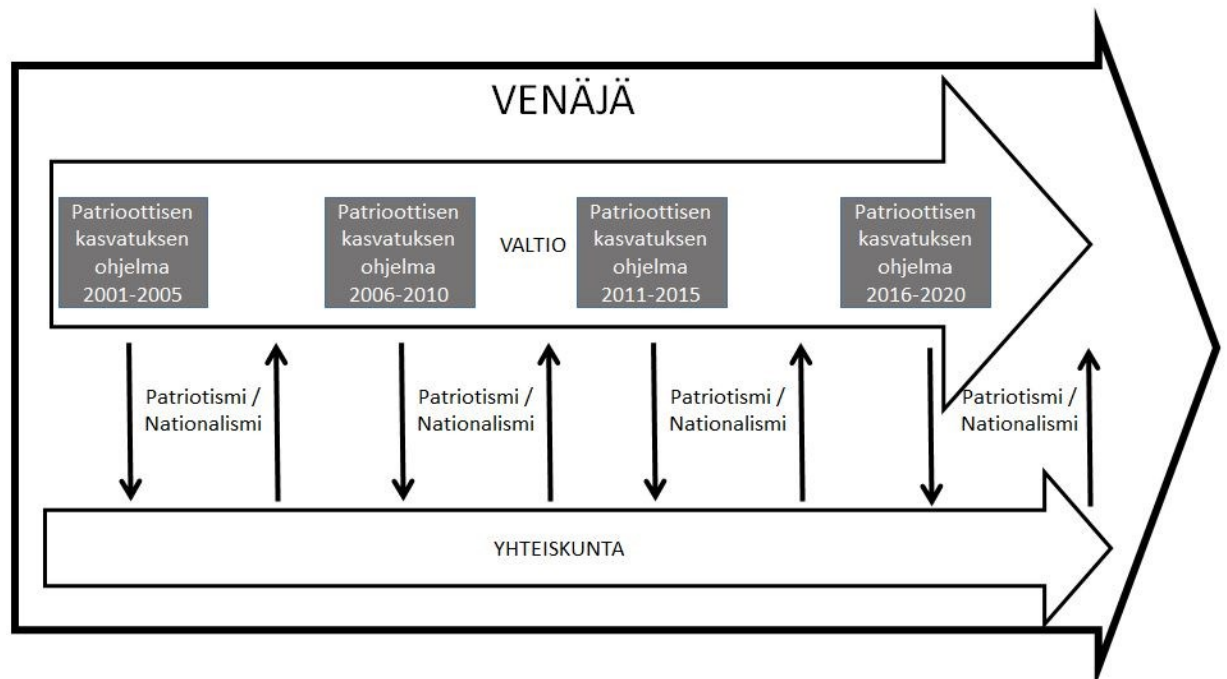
VENÄJÄ

Patrioottisen kasvatuksen ohjelma 2001-2005

Patrioottisen kasvatuksen ohjelma 2006-2010

VALTIO

Patrioottisen kasvatuksen ohjelma 2011-2015

Patrioottisen kasvatuksen ohjelma 2016-2020

Patriotismi / Nationalismi

Patriotismi / Nationalismi

Patriotismi / Nationalismi

Patriotismi / Nationalismi

YHTEISKUNTA